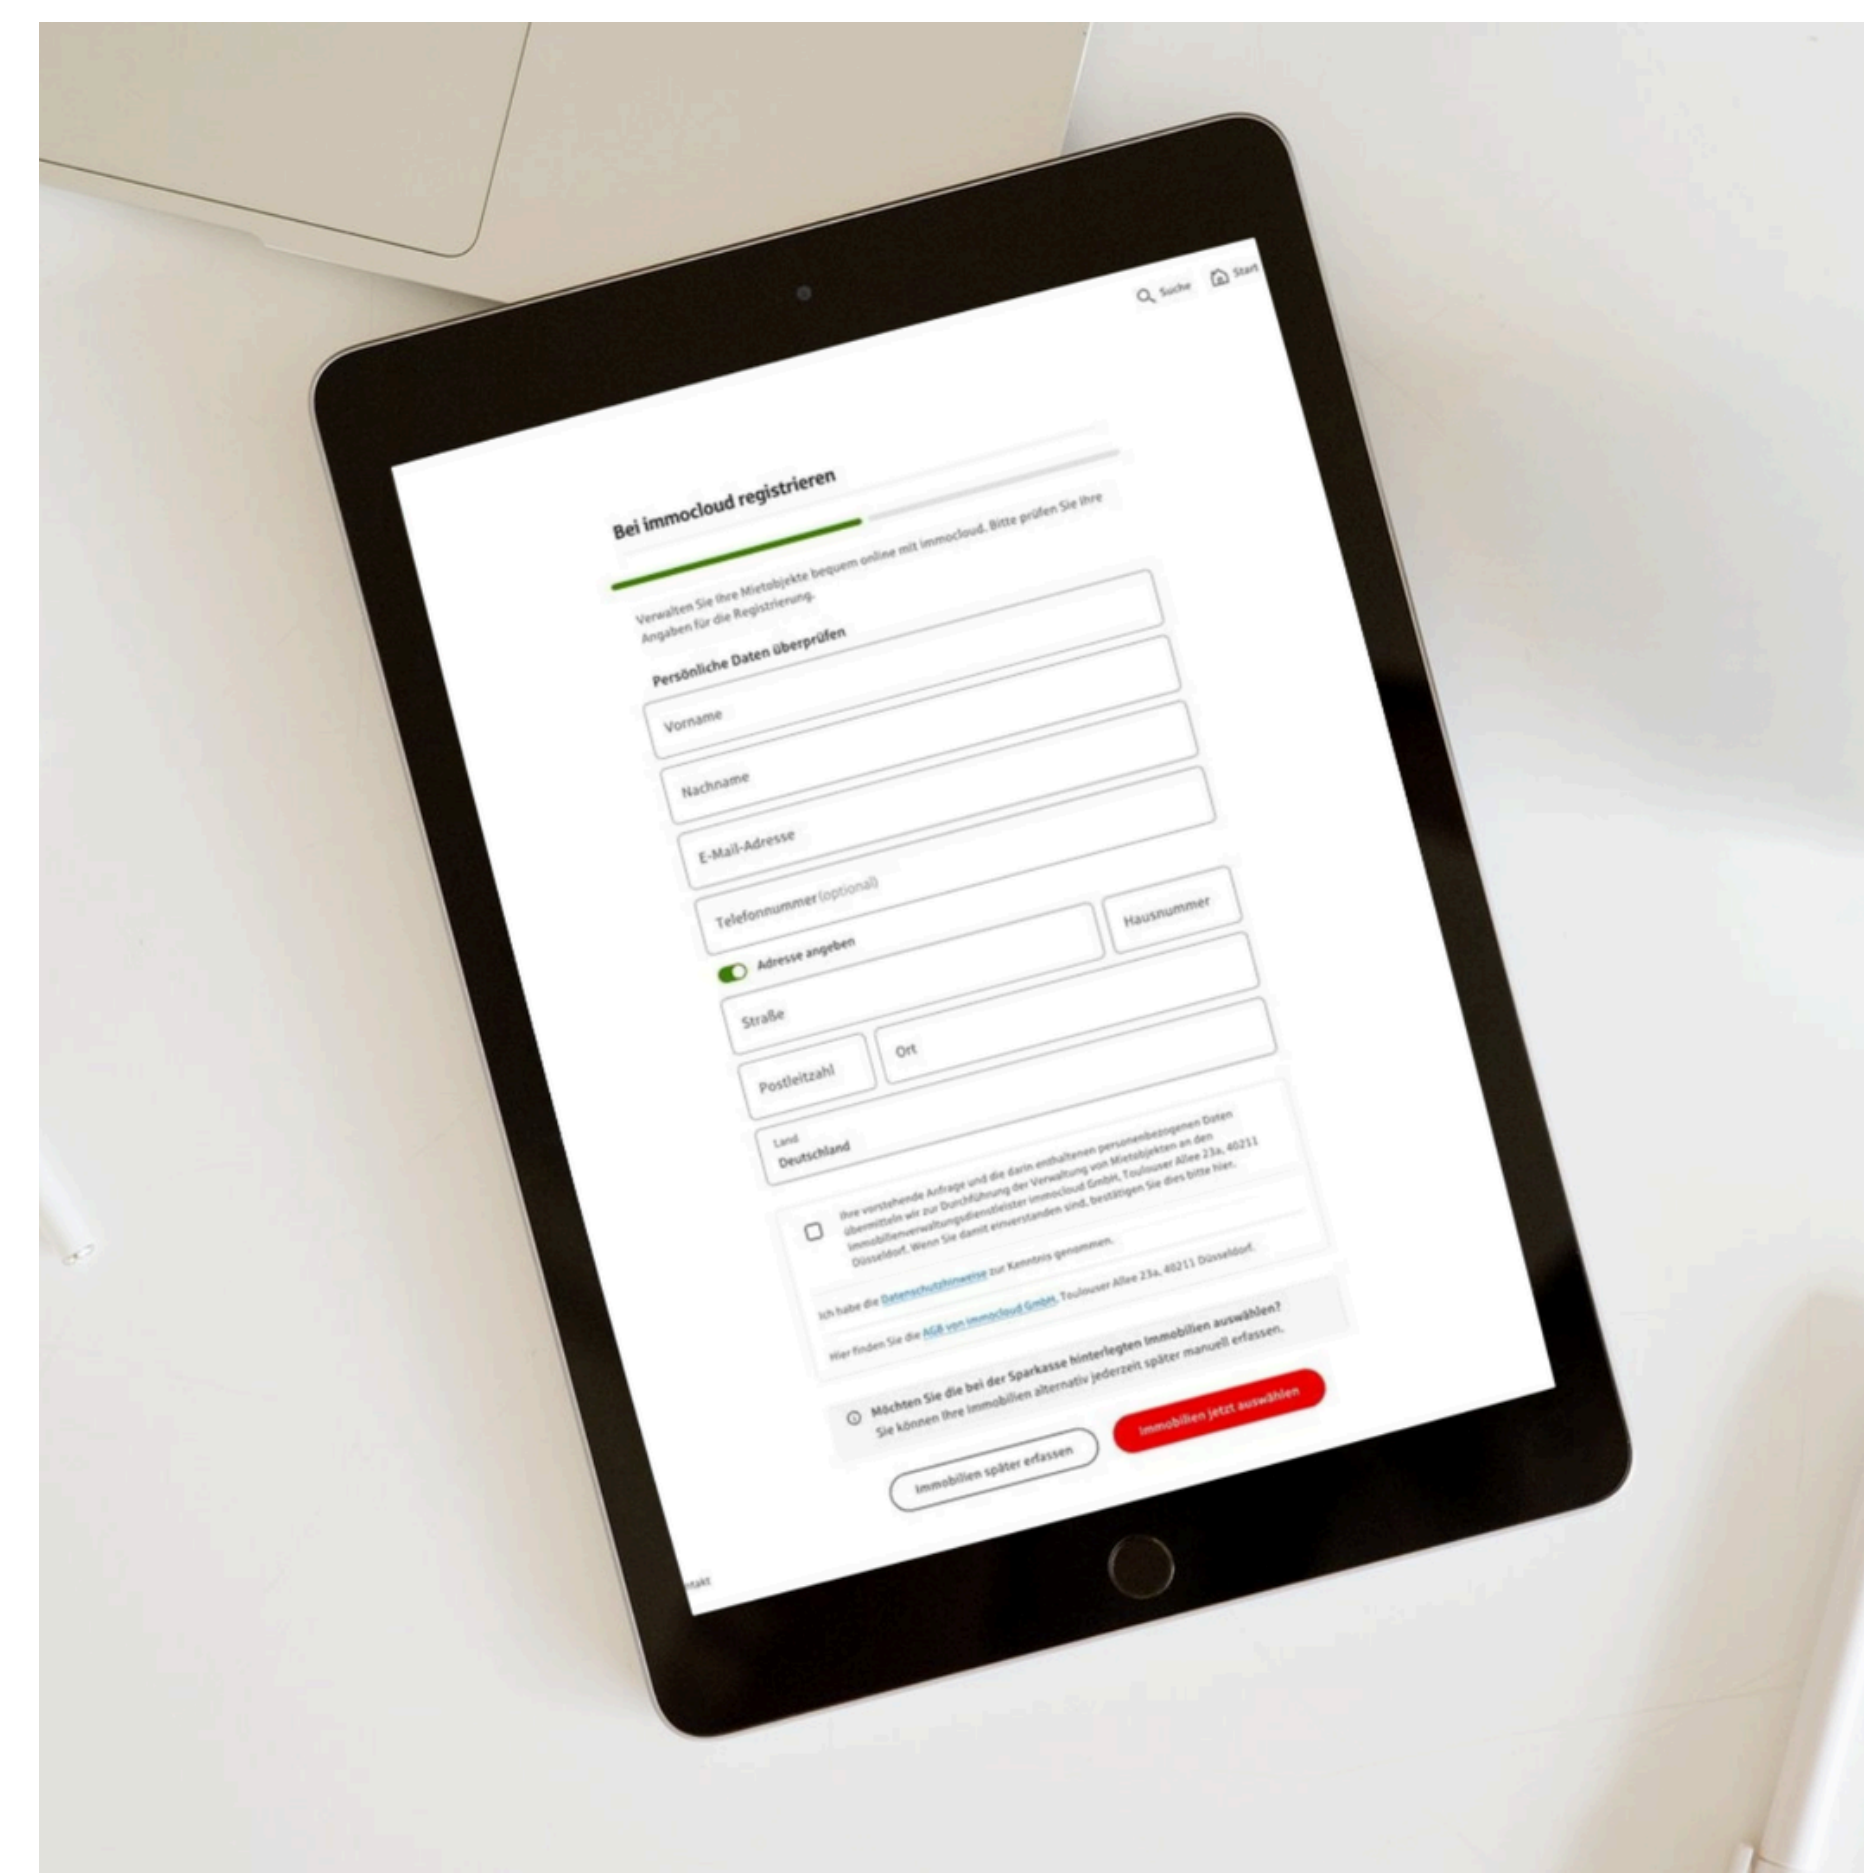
Suche

Start

Bei immocloud registrieren

Verwalten Sie Ihre Mietobjekte bequem online mit immocloud. Bitte prüfen Sie Ihre Angaben für die Registrierung.

Persönliche Daten überprüfen

Vorname

Nachname

E-Mail-Adresse

Telefonnummer (optional)

Adresse angeben

Straße

Hausnummer

Postleitzahl

Ort

Land
Deutschland

Ihre vorstehende Anfrage und die darin enthaltenen personenbezogenen Daten übermitteln wir zur Durchführung der Verwaltung von Mietobjekten an den Immobilienverwaltungsdienstleister immocloud GmbH, Toulouser Allee 23a, 40211 Düsseldorf. Wenn Sie damit einverstanden sind, bestätigen Sie dies bitte hier.

Ich habe die Datenschutzhinweise zur Kenntnis genommen.

Hier finden Sie die AGB von immocloud GmbH, Toulouser Allee 23a, 40211 Düsseldorf.

Möchten Sie die bei der Sparkasse hinterlegten Immobilien auswählen?
Sie können Ihre Immobilien alternativ jederzeit später manuell erfassen.

Immobilien später erfassen

Immobilien jetzt auswählen

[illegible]ntakt